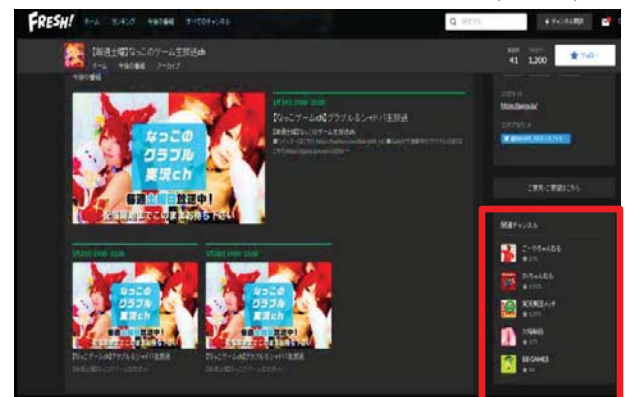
FRESH! ホーム ランキング 今後の番組 すべてのチャンネル

【毎週土曜】なっこのゲーム生放送ch
ホーム 今後の番組 アーカイブ

41 1,200 フォロー

今後の番組

なっこのグラブル実況ch
番組放送中！
ここでお待ち下さい

【なっこゲームch】グラブル＆シャドバ生放送
【毎週土曜】なっこのゲーム生放送
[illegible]

なっこのグラブル実況ch
番組放送中！
ここでお待ち下さい

なっこのグラブル実況ch
番組放送中！
ここでお待ち下さい

【なっこゲームch】グラブル＆シャドバ生放送
【毎週土曜】なっこのゲーム生放送

【なっこゲームch】グラブル＆シャドバ生放送
【毎週土曜】なっこのゲーム生放送

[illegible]

ご意見・ご要望はこちら

関連チャンネル
ごーやちゃんねる
おだちゃんねる
東京実況メッチ
大喜利局
BBGAMES